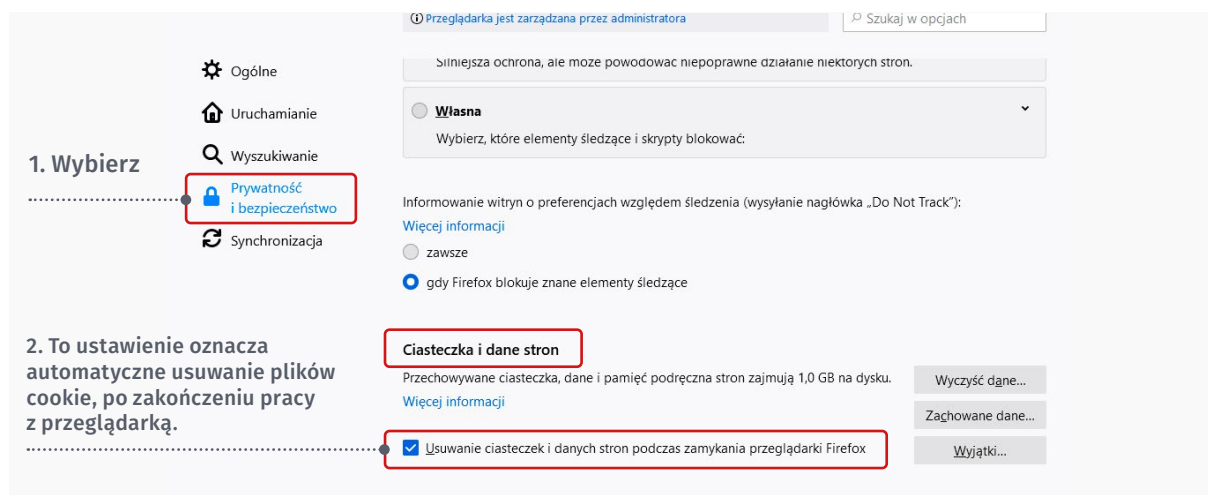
ⓘ Przeglądarka jest zarządzana przez administratora

Szukaj w opcjach

Ogólne

Uruchamianie

Wyszukiwanie

Prywatność i bezpieczeństwo

Synchronizacja

1. Wybierz

Silniejsza ochrona, ale może powodować niepoprawne działanie niektórych stron.

Własna

Wybierz, które elementy śledzące i skrypty blokować:

Informowanie witryn o preferencjach względem śledzenia (wysyłanie nagłówka „Do Not Track"):

Więcej informacji

zawsze

gdy Firefox blokuje znane elementy śledzące

2. To ustawienie oznacza automatyczne usuwanie plików cookie, po zakończeniu pracy z przeglądarką.

Ciasteczka i dane stron

Przechowywane ciasteczka, dane i pamięć podręczna stron zajmują 1,0 GB na dysku.

Więcej informacji

Wyczyść dane...

Zachowane dane...

Usuwanie ciasteczek i danych stron podczas zamykania przeglądarki Firefox

Wyjątki...